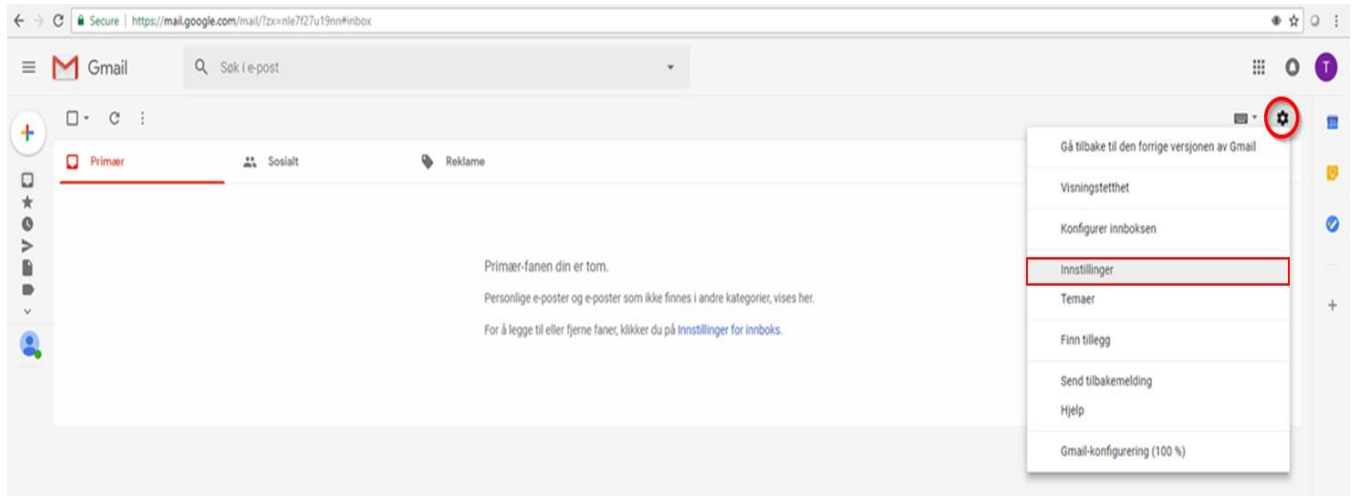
Secure | https://mail.google.com/mail/?zx=nle7f27u19nn#inbox

Gmail

Søk i e-post

T

Primær

Sosialt

Reklame

Primær-fanen din er tom.

Personlige e-poster og e-poster som ikke finnes i andre kategorier, vises her.

For å legge til eller fjerne faner, klikker du på Innstillinger for innboks.

Gå tilbake til den forrige versjonen av Gmail

Visningstetthet

Konfigurer innboksen

Innstillinger

Temaer

Finn tillegg

Send tilbakemelding

Hjelp

Gmail-konfigurering (100 %)